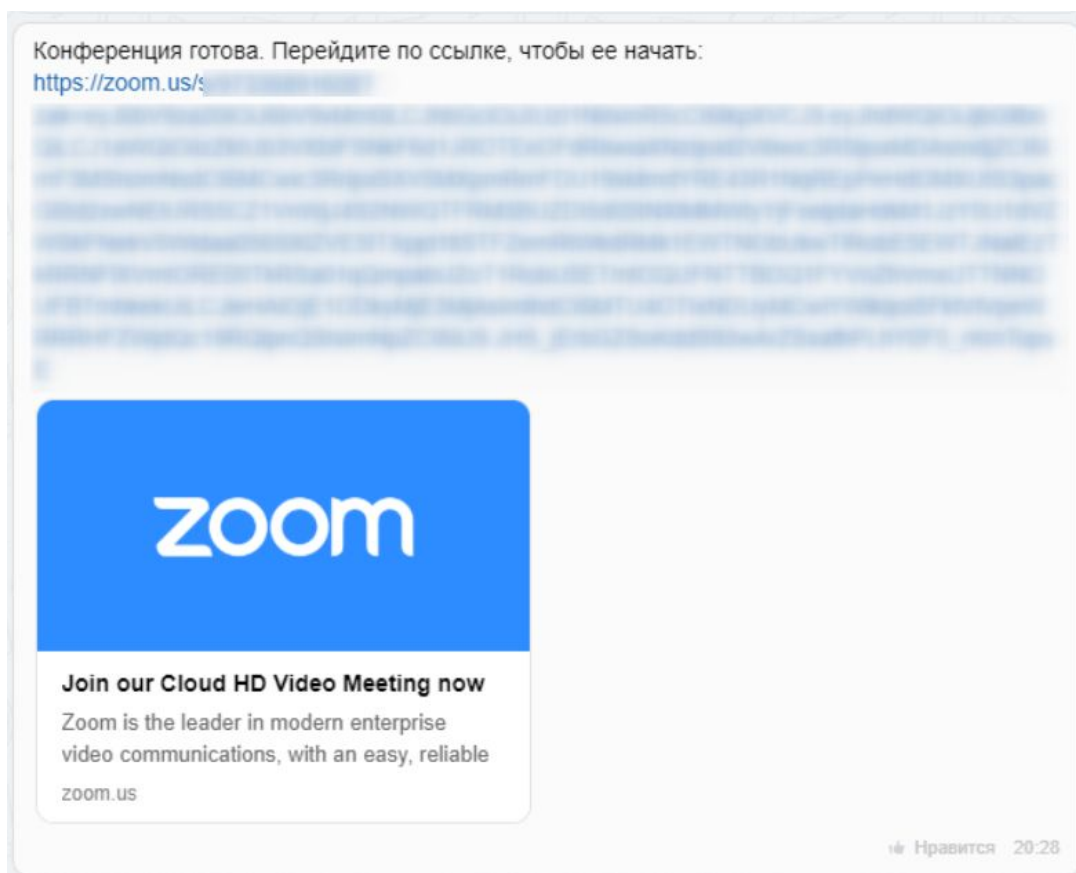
Конференция готова. Перейдите по ссылке, чтобы ее начать:
https://zoom.us/s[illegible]

zoom

Join our Cloud HD Video Meeting now

Zoom is the leader in modern enterprise video communications, with an easy, reliable

zoom.us

Нравится 20:28